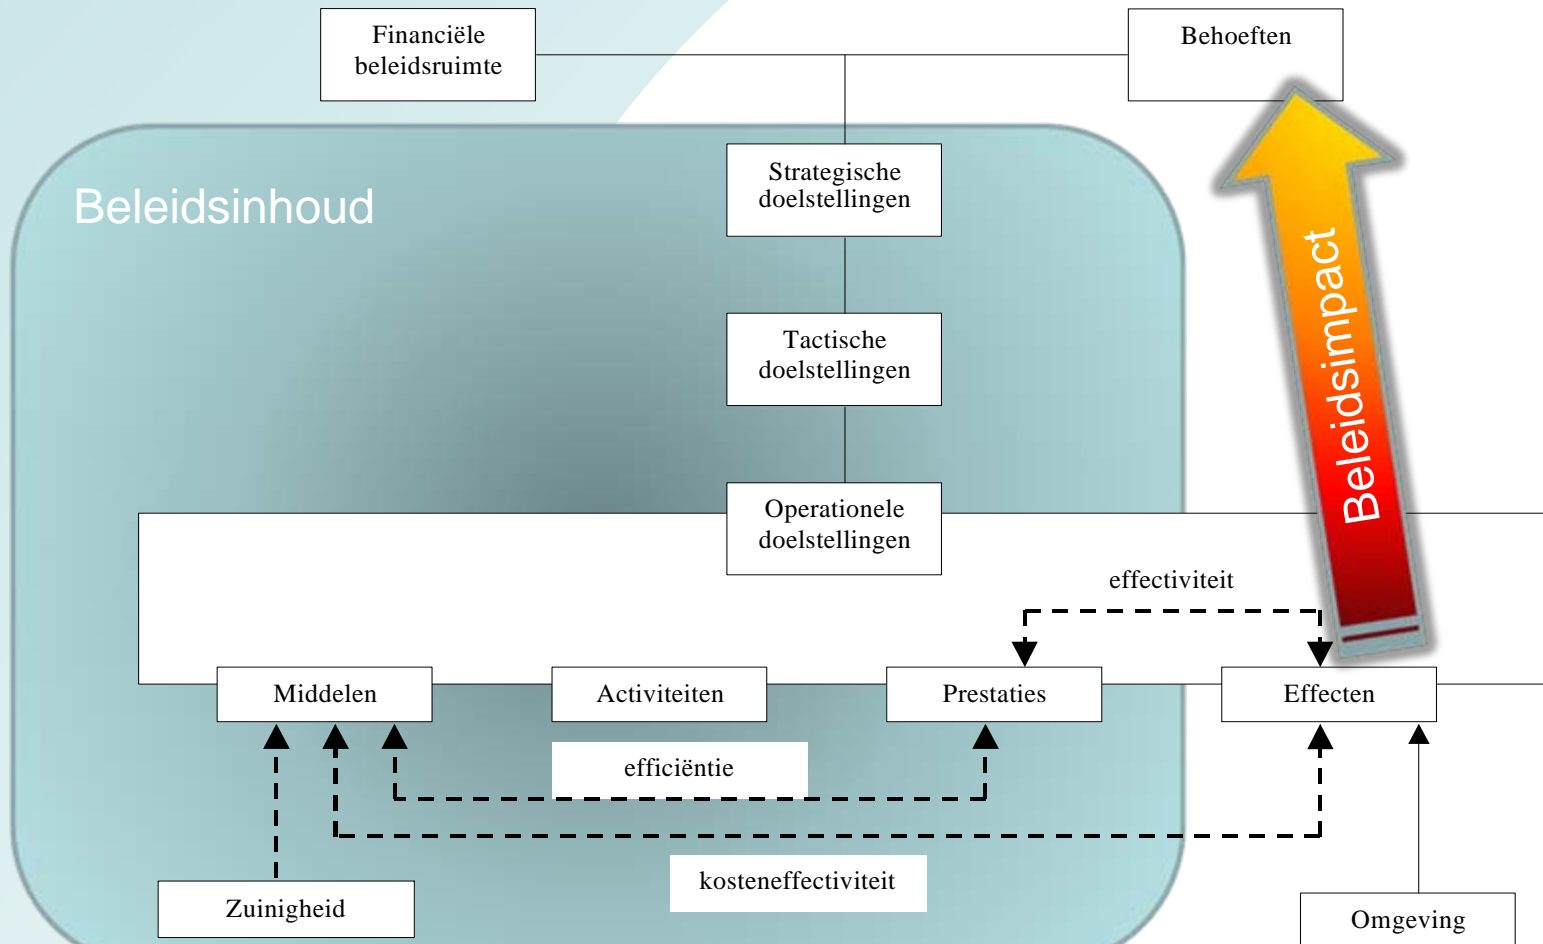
Financiële beleidsruimte

Behoeften

Beleidsinhoud

Strategische doelstellingen

Tactische doelstellingen

Operationele doelstellingen

Beleidsimpact

effectiviteit

Middelen

Activiteiten

Prestaties

Effecten

efficiëntie

kosteneffectiviteit

Zuinigheid

Omgeving